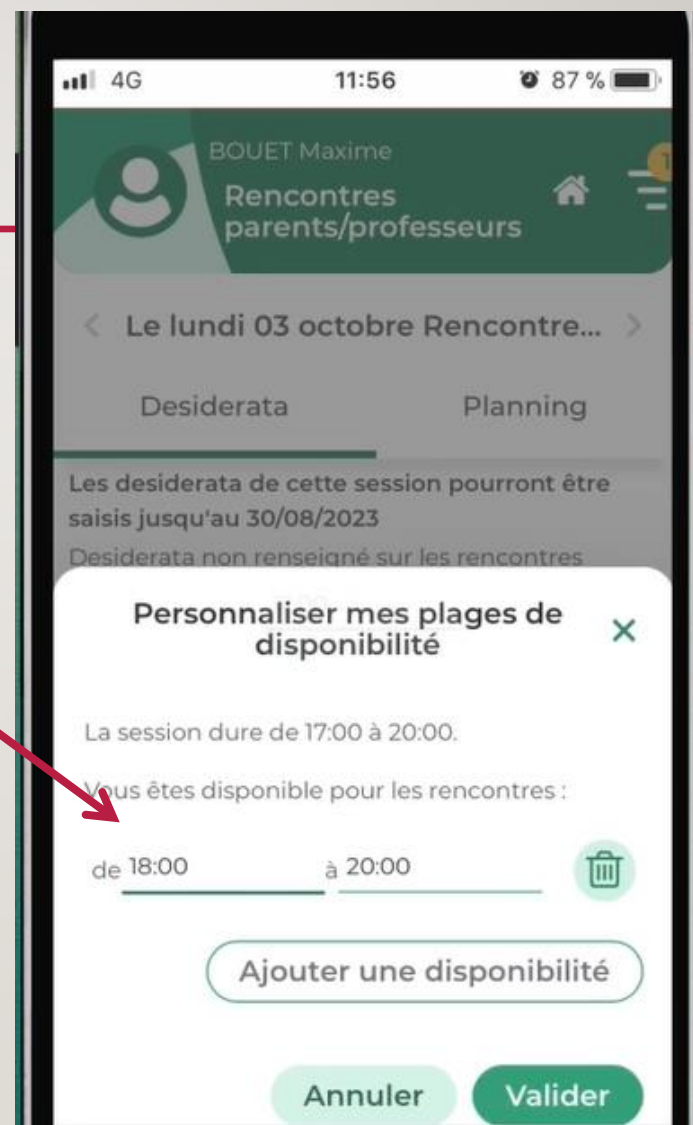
4G 11:56 87 %

BOUET Maxime
Rencontres parents/professeurs

Le lundi 03 octobre Rencontre...

Desiderata Planning

Les desiderata de cette session pourront être saisis jusqu'au 30/08/2023
Desiderata non renseigné sur les rencontres

Personnaliser mes plages de disponibilité

La session dure de 17:00 à 20:00.

Vous êtes disponible pour les rencontres :

de 18:00 à 20:00

Ajouter une disponibilité

Annuler Valider